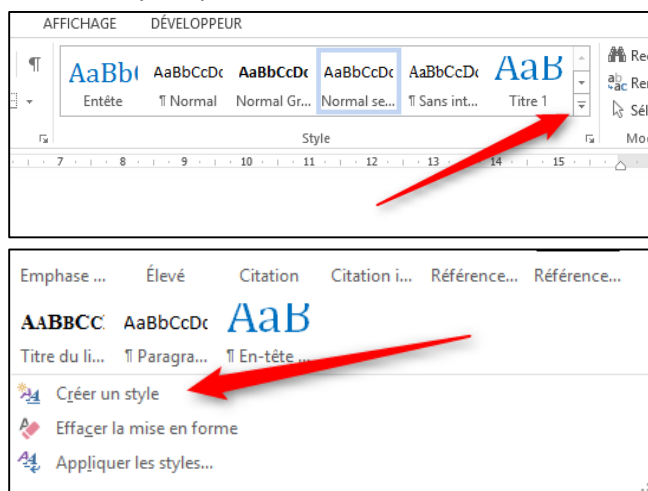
AFFICHAGE DÉVELOPPEUR

¶

AaBb(
Entête

AaBbCcDc
¶ Normal

AaBbCcDc
Normal Gr...

AaBbCcDc
Normal se...

AaBbCcDc
¶ Sans int...

AaB
Titre 1

Re
Re
Sél

Style

Mo

· 7 · 8 · 9 · 10 · 11 · 12 · 13 · 14 · 15 ·

Emphase ... Élevé Citation Citation i... Référence... Référence...

AABBCC
Titre du li...

AaBbCcDc
¶ Paragra...

AaB
¶ En-tête ...

Créer un style

Effacer la mise en forme

Appliquer les styles...